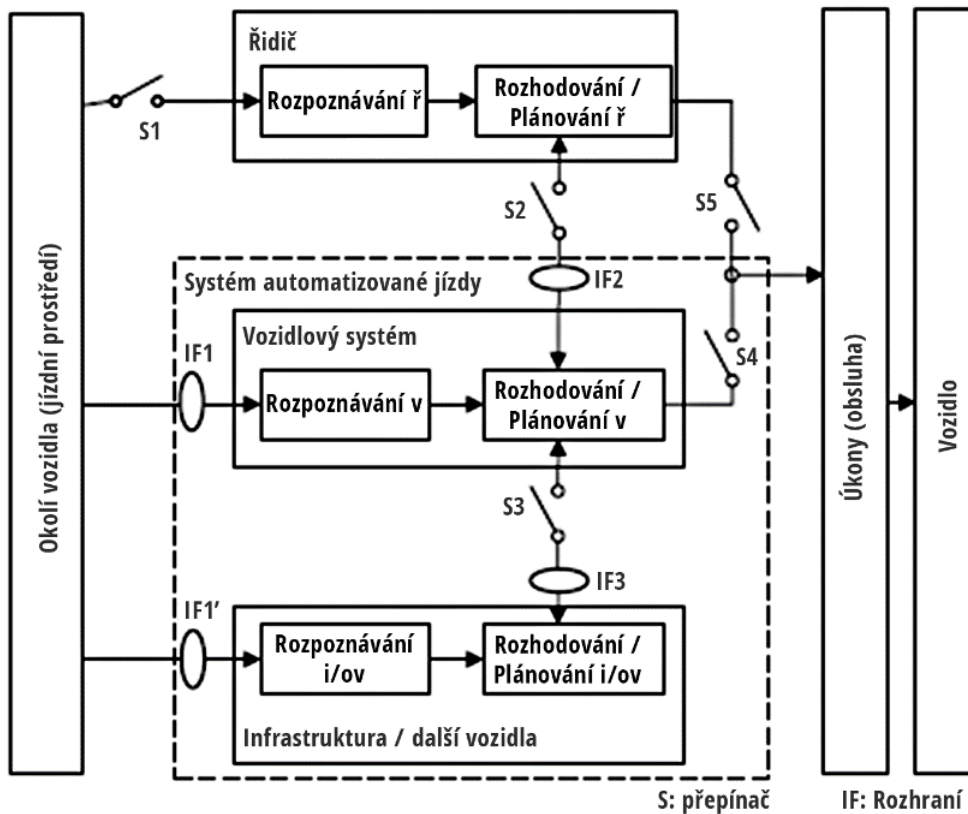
Okolí vozidla (jízdní prostředí)

Řidič

S1

Rozpoznávání ř

Rozhodování / Plánování ř

S2

S5

Systém automatizované jízdy

IF2

Vozidlový systém

IF1

S4

Rozpoznávání v

Rozhodování / Plánování v

S3

IF3

IF1'

Rozpoznávání i/ov

Rozhodování / Plánování i/ov

Infrastruktura / další vozidla

Úkony (obsluha)

Vozidlo

S: přepínač

IF: Rozhraní